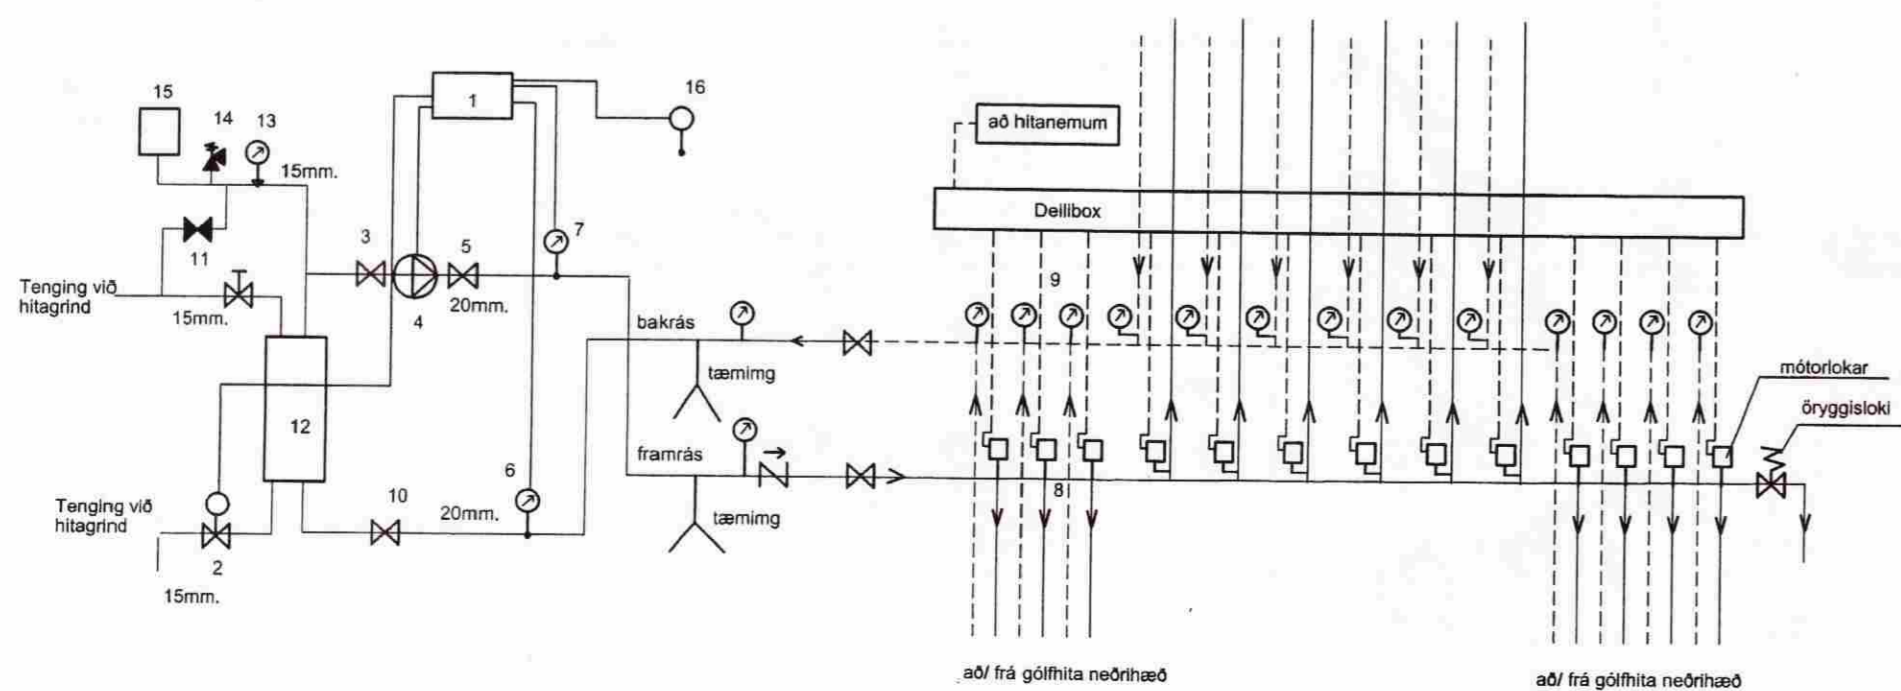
15
14
13
15mm.
1
16
að hitanemum
Deilibox
Tenging við hitagrind
11
15mm.
3
4
5
20mm.
7
9
bakrás
tæmimg
12
framrás
tæmimg
mótorlokar
öryggisloki
Tenging við hitagrind
2
15mm.
10
20mm.
6
8
að/ frá gólfhita neðrihæð
að/ frá gólfhita neðrihæð